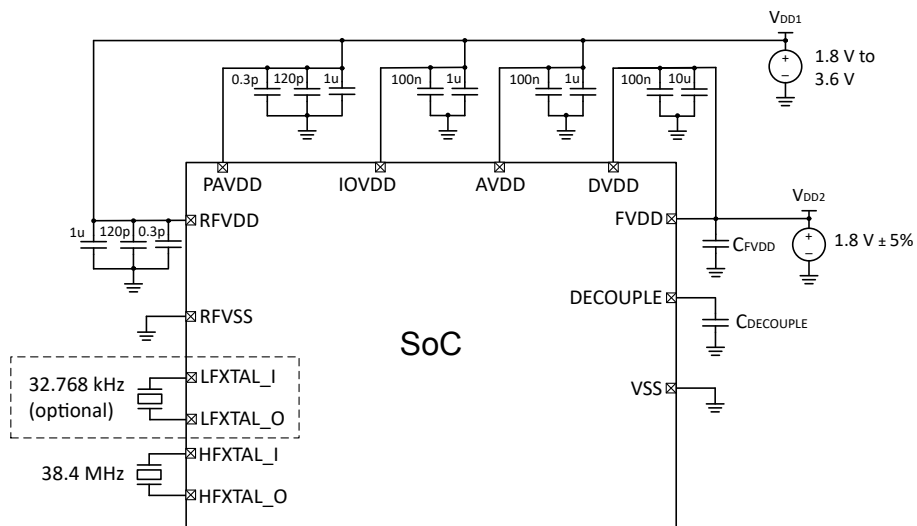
$V_{DD1}$

+
−

1.8 V to 3.6 V

0.3p 120p 1u

100n 1u

100n 1u

100n 10u

PAVDD IOVDD AVDD DVDD

1u 120p 0.3p

RFVDD

FVDD

$V_{DD2}$

+
−

1.8 V ± 5%

$C_{FVDD}$

RFVSS

DECOUPLE

$C_{DECOUPLE}$

SoC

32.768 kHz (optional)

LFXTAL_I

LFXTAL_O

VSS

38.4 MHz

HFXTAL_I

HFXTAL_O